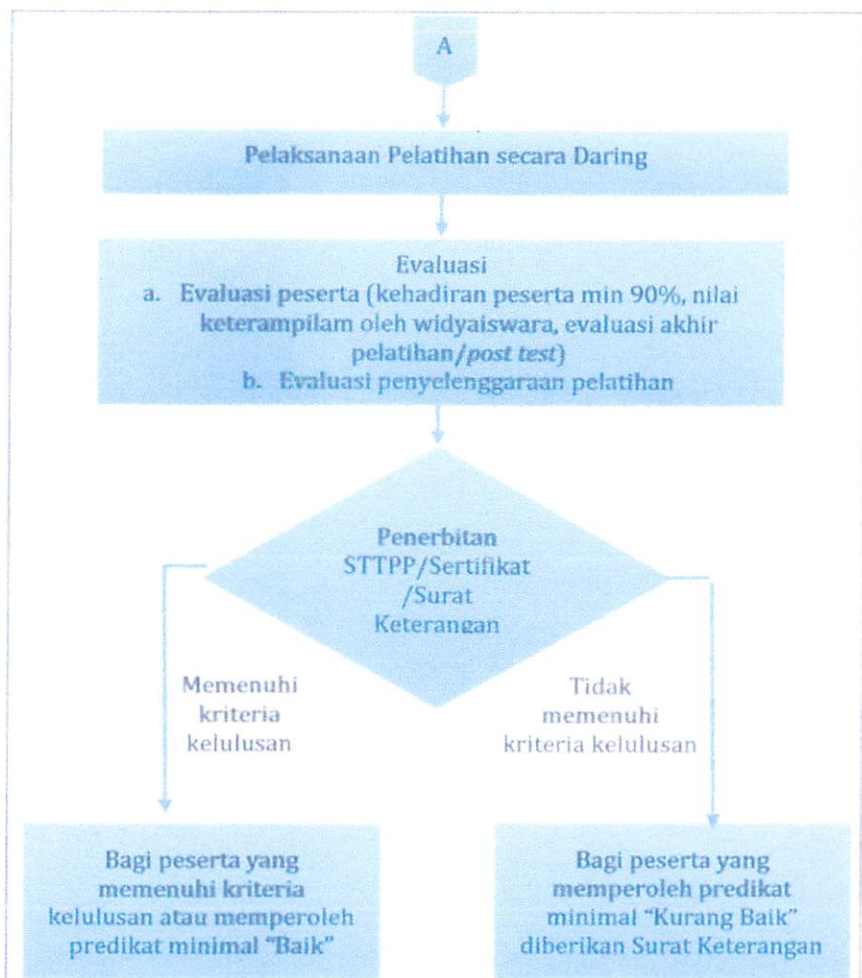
A

Pelaksanaan Pelatihan secara Daring

Evaluasi
a. Evaluasi peserta (kehadiran peserta min 90%, nilai keterampilam oleh widyaiswara, evaluasi akhir pelatihan/*post test*)
b. Evaluasi penyelenggaraan pelatihan

Penerbitan STTPP/Sertifikat /Surat Keterangan

Memenuhi kriteria kelulusan

Tidak memenuhi kriteria kelulusan

Bagi peserta yang memenuhi kriteria kelulusan atau memperoleh predikat minimal "Baik"

Bagi peserta yang memperoleh predikat minimal "Kurang Baik" diberikan Surat Keterangan